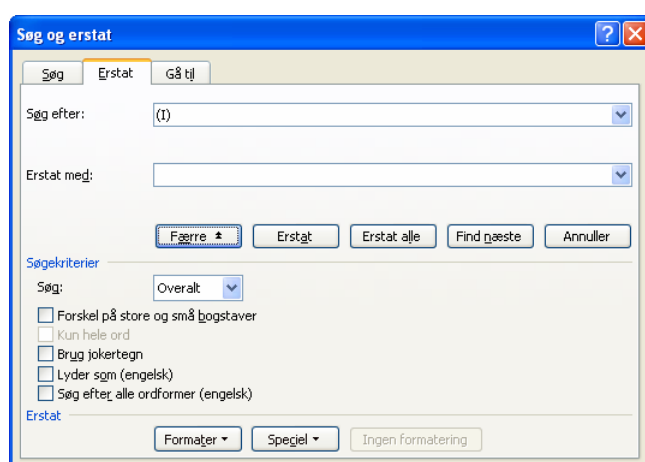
Søg og erstat

?

Søg
Erstat
Gå til

Søg efter:
(I)

Erstat med:

Færre ±
Erstat
Erstat alle
Find næste
Annuller

Søgekriterier
Søg:
Overalt
Forskel på store og små bogstaver
Kun hele ord
Brug jokertegn
Lyder som (engelsk)
Søg efter alle ordformer (engelsk)

Erstat
Formater ▾
Speciel ▾
Ingen formatering